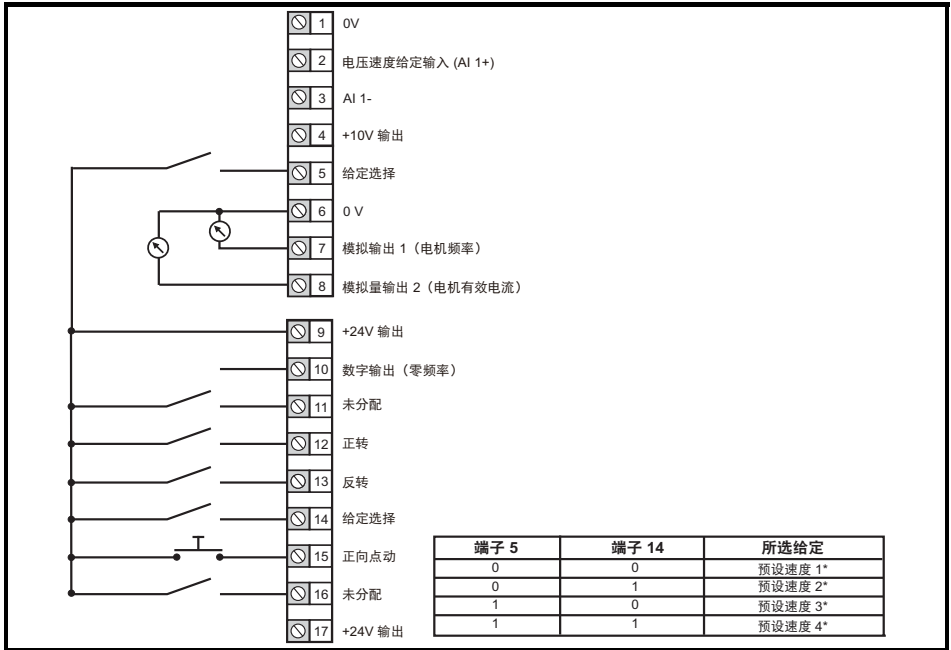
1 0V
2 电压速度给定输入 (AI 1+)
3 AI 1-
4 +10V 输出
5 给定选择
6 0 V
7 模拟输出 1（电机频率）
8 模拟量输出 2（电机有效电流）
9 +24V 输出
10 数字输出（零频率）
11 未分配
12 正转
13 反转
14 给定选择
15 正向点动
16 未分配
17 +24V 输出

| 端子 5 | 端子 14 | 所选给定 |
|---|---|---|
| 0 | 0 | 预设速度 1* |
| 0 | 1 | 预设速度 2* |
| 1 | 0 | 预设速度 3* |
| 1 | 1 | 预设速度 4* |